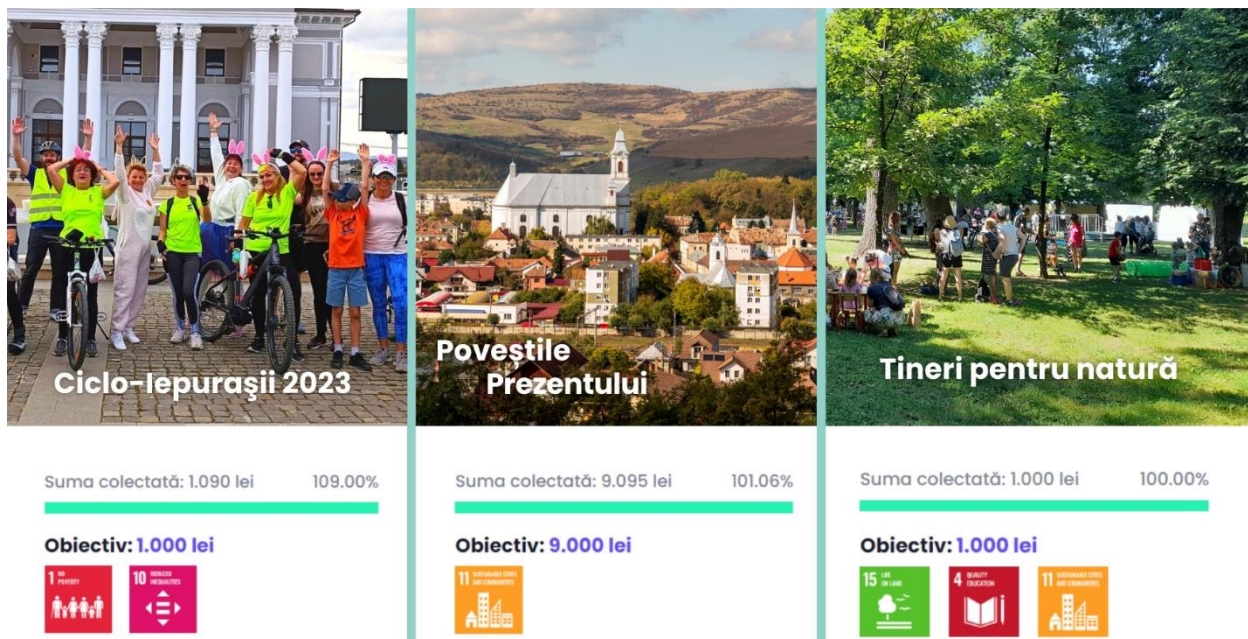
Ciclo-Iepurașii 2023

Suma colectată: 1.090 lei 109.00%

Obiectiv: 1.000 lei

1 NO POVERTY

10 REDUCED INEQUALITIES

Poveștile Prezentului

Suma colectată: 9.095 lei 101.06%

Obiectiv: 9.000 lei

11 SUSTAINABLE CITIES AND COMMUNITIES

Tineri pentru natură

Suma colectată: 1.000 lei 100.00%

Obiectiv: 1.000 lei

15 LIFE ON LAND

4 QUALITY EDUCATION

11 SUSTAINABLE CITIES AND COMMUNITIES